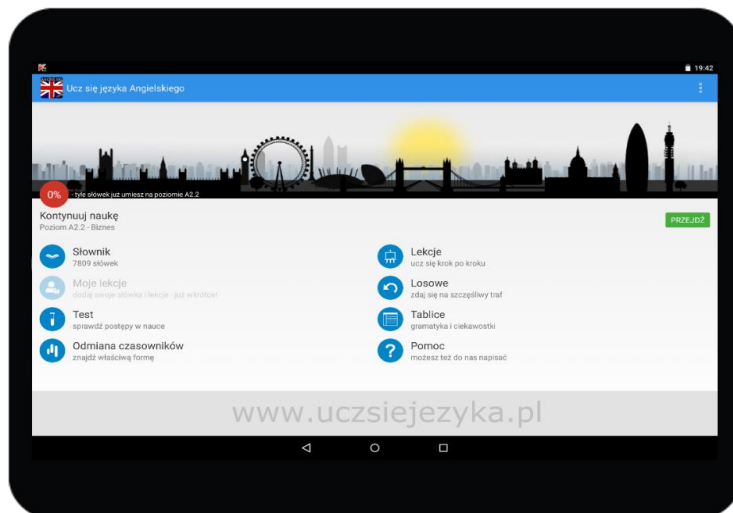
19:42

Ucz się języka Angielskiego

0% tyle słówek już umiesz na poziomie A2.2

Kontynuuj naukę
Poziom A2.2 - Biznes

PRZEJDŹ

Słownik
7809 słówek

Lekcje
ucz się krok po kroku

Moje lekcje
dodaj swoje słówka i lekcje - już wkrótce!

Losowe
zdaj się na szczęśliwy traf

Test
sprawdź postępy w nauce

Tablice
gramatyka i ciekawostki

Odmiana czasowników
znajdź właściwą formę

Pomoc
możesz też do nas napisać

www.uczsiejezyka.pl